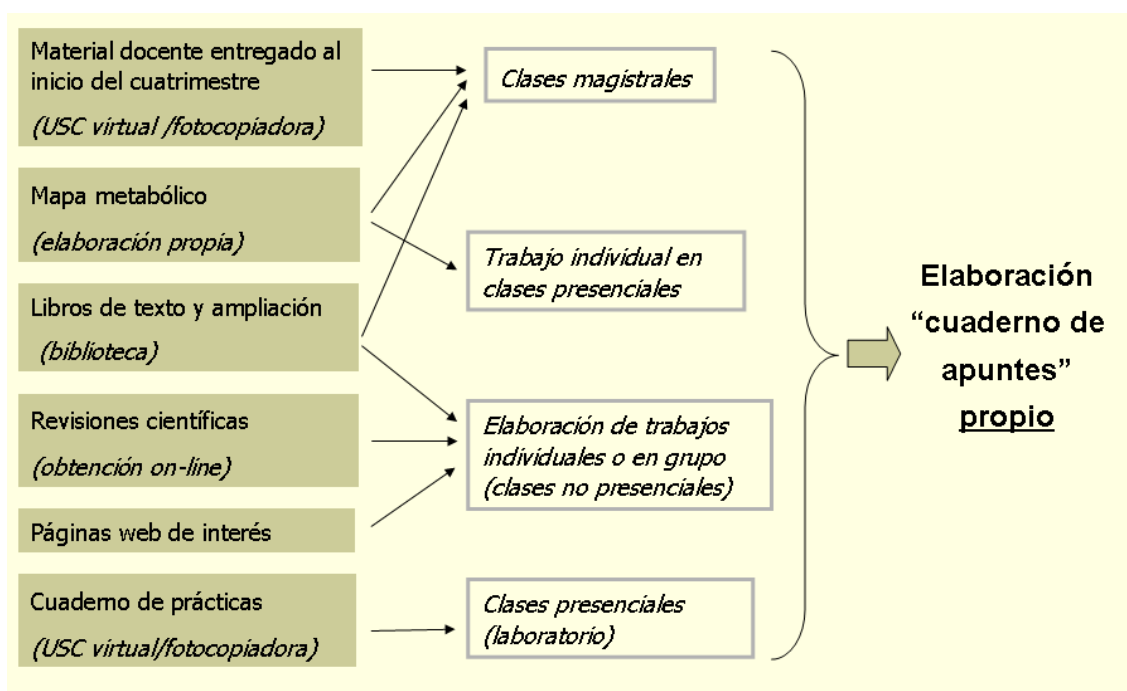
Material docente entregado al inicio del cuatrimestre
(USC virtual /fotocopiadora)

Mapa metabólico
(elaboración propia)

Libros de texto y ampliación
(biblioteca)

Revisiones científicas
(obtención on-line)

Páginas web de interés

Cuaderno de prácticas
(USC virtual/fotocopiadora)

Clases magistrales

Trabajo individual en clases presenciales

Elaboración de trabajos individuales o en grupo (clases no presenciales)

Clases presenciales (laboratorio)

Elaboración “cuaderno de apuntes” propio